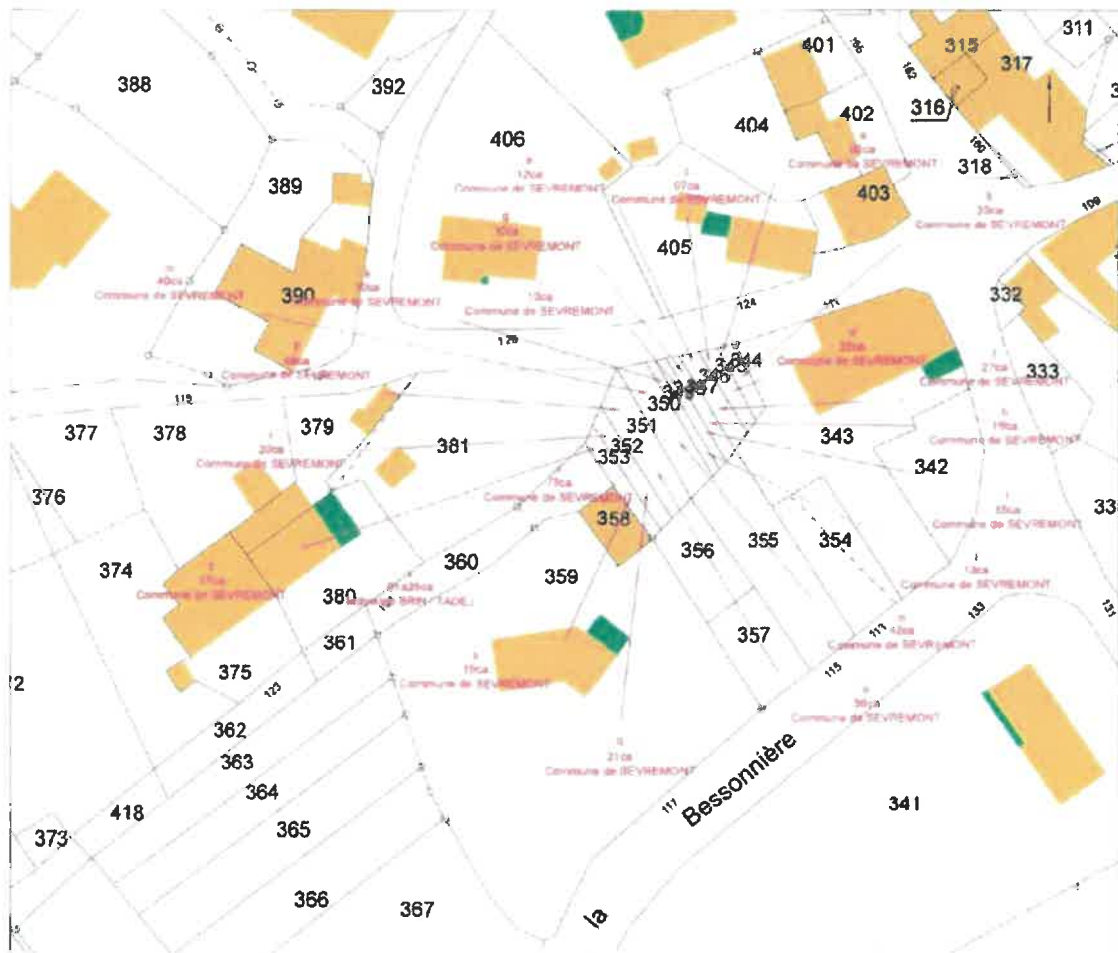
311
388
392
401
315
317
316
402
404
406
12ca
Commune de SEVREMONT
07ca
Commune de SEVREMONT
Commune de SEVREMONT
318
389
403
30ca
Commune de SEVREMONT
10ca
Commune de SEVREMONT
405
40ca
Commune de SEVREMONT
390
10ca
Commune de SEVREMONT
13ca
Commune de SEVREMONT
332
Commune de SEVREMONT
124
126
30ca
Commune de SEVREMONT
27ca
Commune de SEVREMONT
333
344
350
377
378
379
381
351
352
353
343
19ca
Commune de SEVREMONT
20ca
Commune de SEVREMONT
342
376
71ca
Commune de SEVREMONT
15ca
Commune de SEVREMONT
358
374
37ca
Commune de SEVREMONT
360
356
355
354
359
13ca
Commune de SEVREMONT
380
81a28ca
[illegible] BRIN TADEL
361
357
42ca
Commune de SEVREMONT
375
11ca
Commune de SEVREMONT
36ca
Commune de SEVREMONT
362
363
21ca
Commune de SEVREMONT
364
418
Bessonnière
341
373
365
366
367
la